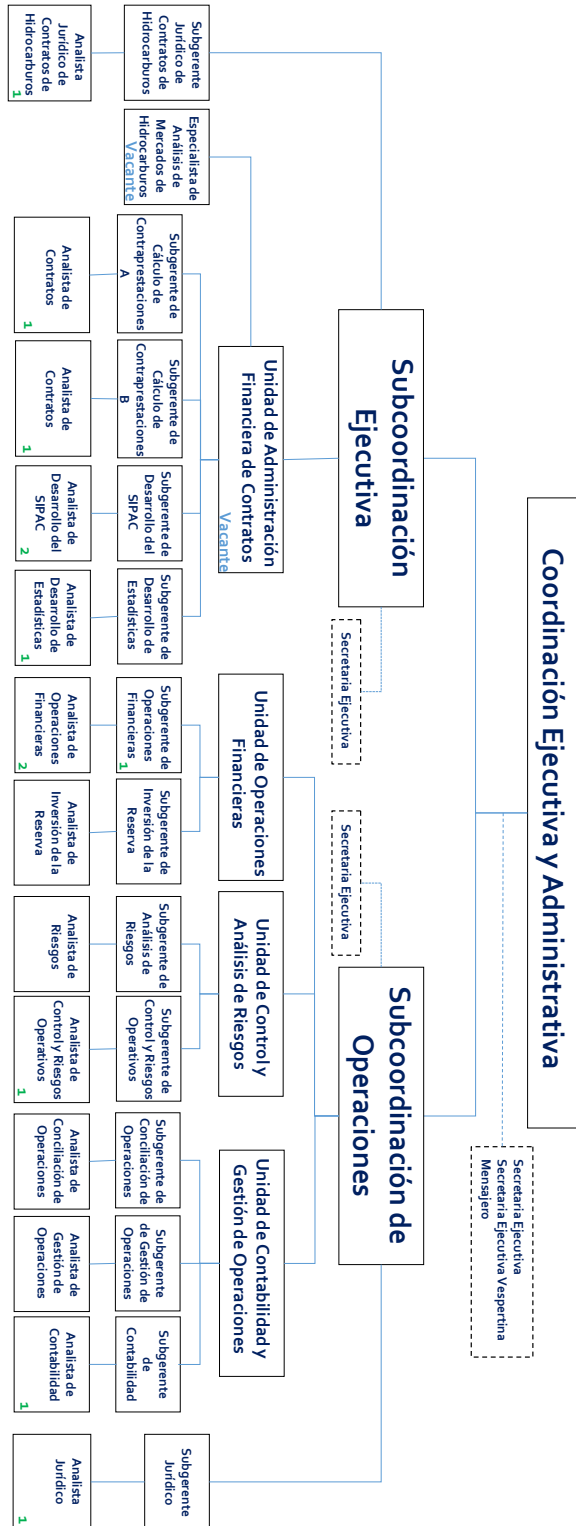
Coordinación Ejecutiva y Administrativa

Secretaria Ejecutiva
Secretaria Ejecutiva Vespertina
Mensajero

Subcoordinación Ejecutiva

Secretaria Ejecutiva

Subgerente Jurídico de Contratos de Hidrocarburos

Analista Jurídico de Contratos de Hidrocarburos
1

Especialista de Análisis de Mercados de Hidrocarburos
Vacante

Unidad de Administración Financiera de Contratos
Vacante

Subgerente de Cálculo de Contraprestaciones A

Analista de Contratos
1

Subgerente de Cálculo de Contraprestaciones B

Analista de Contratos
1

Subgerente de Desarrollo del SIPAC

Analista de Desarrollo del SIPAC
2

Subgerente de Desarrollo de Estadísticas

Analista de Desarrollo de Estadísticas
1

Subcoordinación de Operaciones

Secretaria Ejecutiva

Unidad de Operaciones Financieras

Subgerente de Operaciones Financieras
1

Analista de Operaciones Financieras
2

Subgerente de Inversión de la Reserva

Analista de Inversión de la Reserva

Unidad de Control y Análisis de Riesgos

Subgerente de Análisis de Riesgos

Analista de Riesgos

Subgerente de Control y Riesgos Operativos

Analista de Control y Riesgos Operativos
1

Unidad de Contabilidad y Gestión de Operaciones

Subgerente de Conciliación de Operaciones

Analista de Conciliación de Operaciones

Subgerente de Gestión de Operaciones

Analista de Gestión de Operaciones

Subgerente de Contabilidad

Analista de Contabilidad
1

Subgerente Jurídico

Analista Jurídico
1